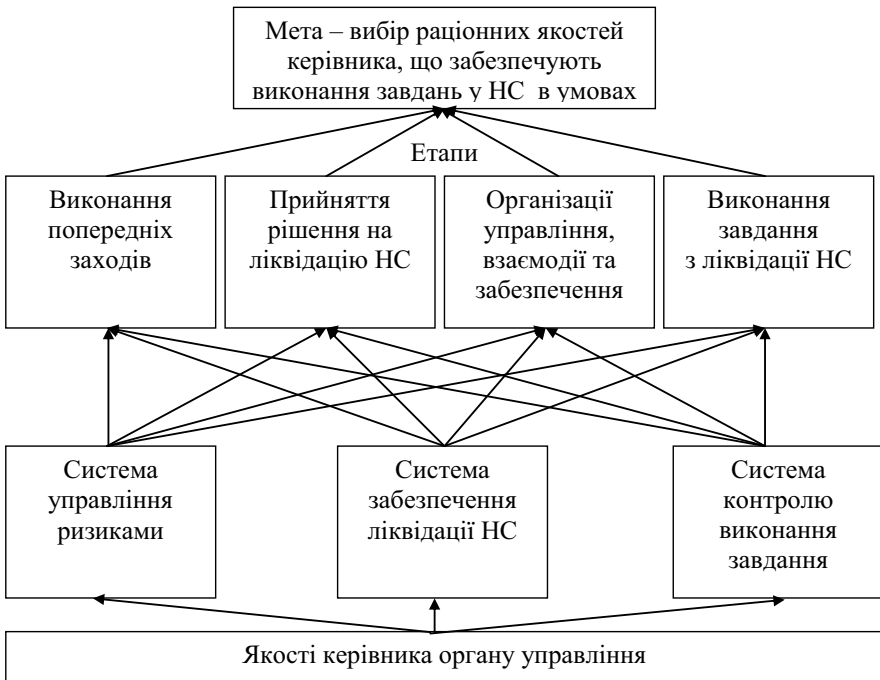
Мета – вибір раціонних якостей керівника, що забезпечують виконання завдань у НС в умовах

Етапи

Виконання попередніх заходів

Прийняття рішення на ліквідацію НС

Організації управління, взаємодії та забезпечення

Виконання завдання з ліквідації НС

Система управління ризиками

Система забезпечення ліквідації НС

Система контролю виконання завдання

Якості керівника органу управління